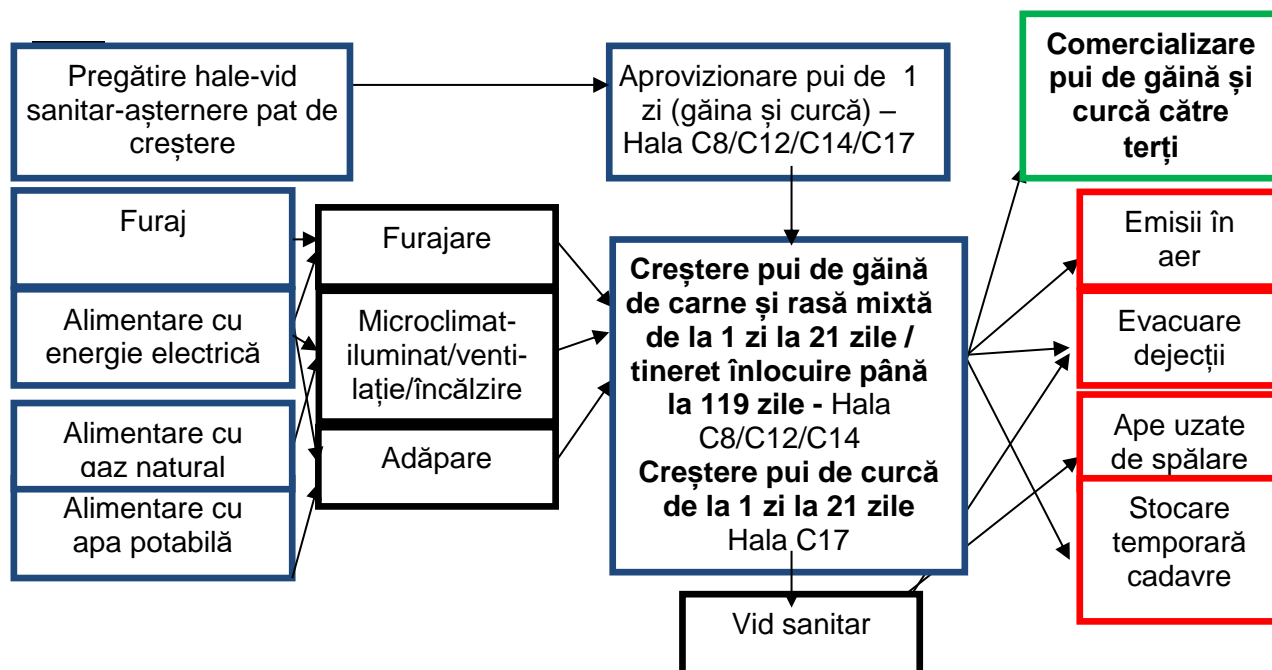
Pregătire hale-vid sanitar-așternere pat de creștere

Aprovizionare pui de 1 zi (găina și curcă) – Hala C8/C12/C14/C17

**Comercializare pui de găină și curcă către terți**

Furaj

Furajare

Alimentare cu energie electrică

Microclimat-iluminat/ventilație/încălzire

Alimentare cu gaz natural

Adăpare

Alimentare cu apa potabilă

**Creștere pui de găină de carne și rasă mixtă de la 1 zi la 21 zile / tineret înlocuire până la 119 zile -** Hala C8/C12/C14
**Creștere pui de curcă de la 1 zi la 21 zile** Hala C17

Emisii în aer

Evacuare dejecții

Ape uzate de spălare

Stocare temporară cadavre

Vid sanitar